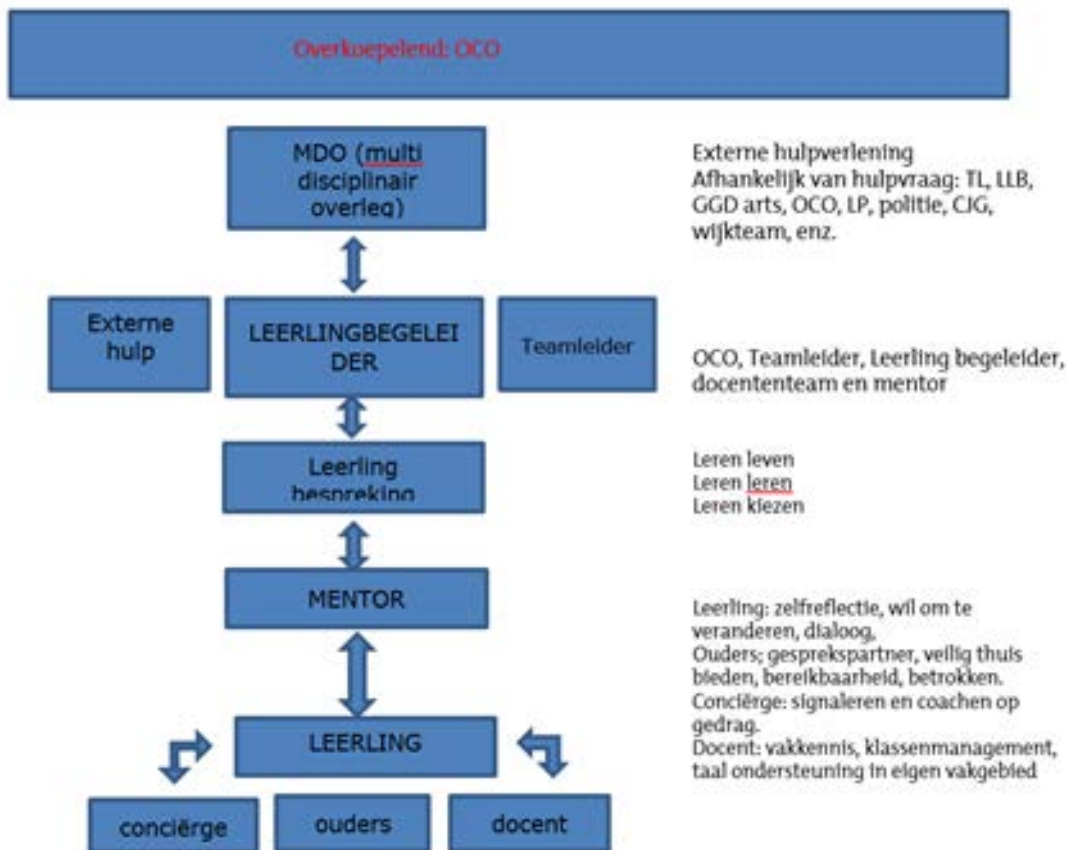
Overkoepelend: OCO

MDO (multi disciplinair overleg)

Externe hulpverlening
Afhankelijk van hulpvraag: TL, LLB, GGD arts, OCO, LP, politie, CJG, wijkteam, enz.

Externe hulp

LEERLINGBEGELEI DER

Teamleider

OCO, Teamleider, Leerling begeleider, docententeam en mentor

Leerling bespreking

Leren leven
Leren leren
Leren kiezen

MENTOR

Leerling: zelfreflectie, wil om te veranderen, dialoog,
Ouders; gesprekspartner, veilig thuis bieden, bereikbaarheid, betrokken.
Conciërge: signaleren en coachen op gedrag.
Docent: vakkennis, klassenmanagement, taal ondersteuning in eigen vakgebied

LEERLING

conciërge

ouders

docent